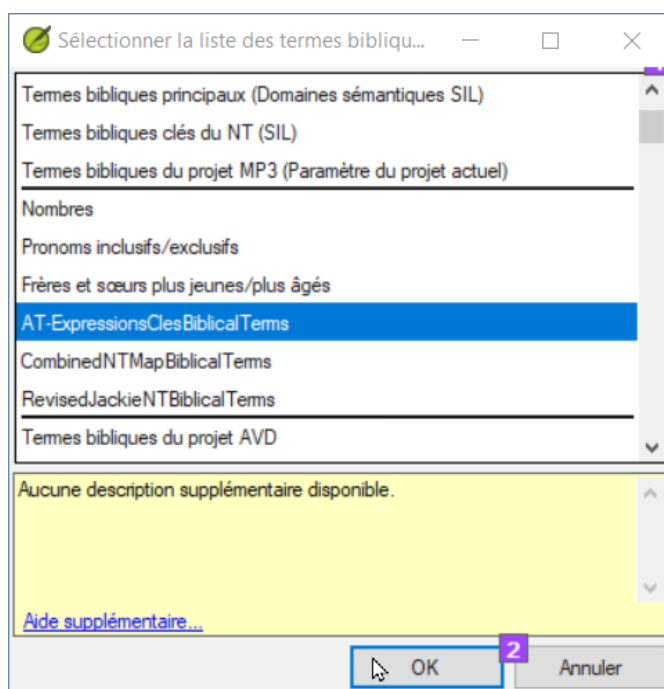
Sélectionner la liste des termes bibliqu...

Termes bibliques principaux (Domaines sémantiques SIL)
Termes bibliques clés du NT (SIL)
Termes bibliques du projet MP3 (Paramètre du projet actuel)
Nombres
Pronoms inclusifs/exclusifs
Frères et sœurs plus jeunes/plus âgés
AT-ExpressionsClesBiblicalTerms
CombinedNTMapBiblicalTerms
RevisedJackieNTBiblicalTerms
Termes bibliques du projet AVD

Aucune description supplémentaire disponible.

Aide supplémentaire...

2

OK

Annuler